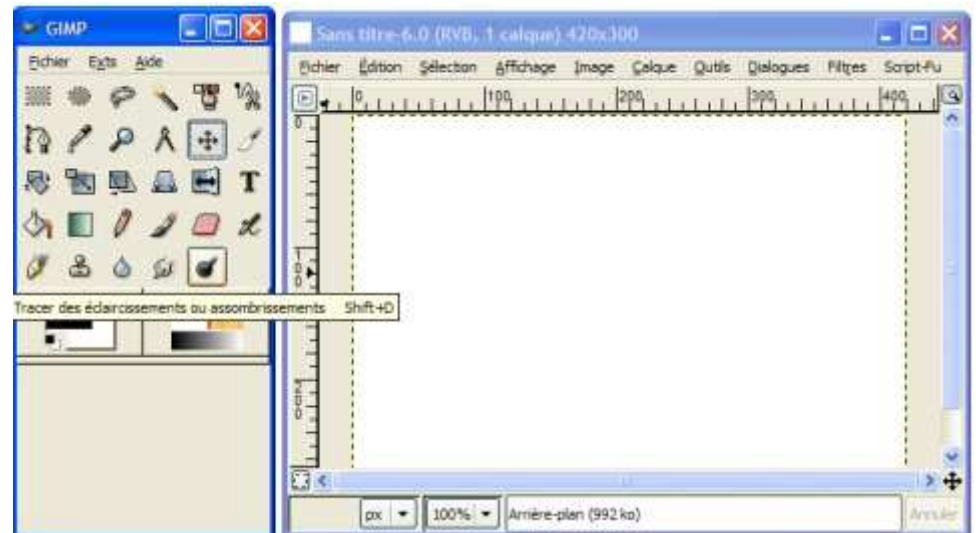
GIMP

Fichier Exts Aide

Tracer des éclaircissements ou assombrissements Shift+D

Sans titre-6.0 (RVB, 1 calque) 420x300

Fichier Édition Sélection Affichage Image Calque Outils Dialogues Filtres Script-Fu

0 100 200 300 400

0

100

200

px 100% Arrière-plan (992 ko) Annuler